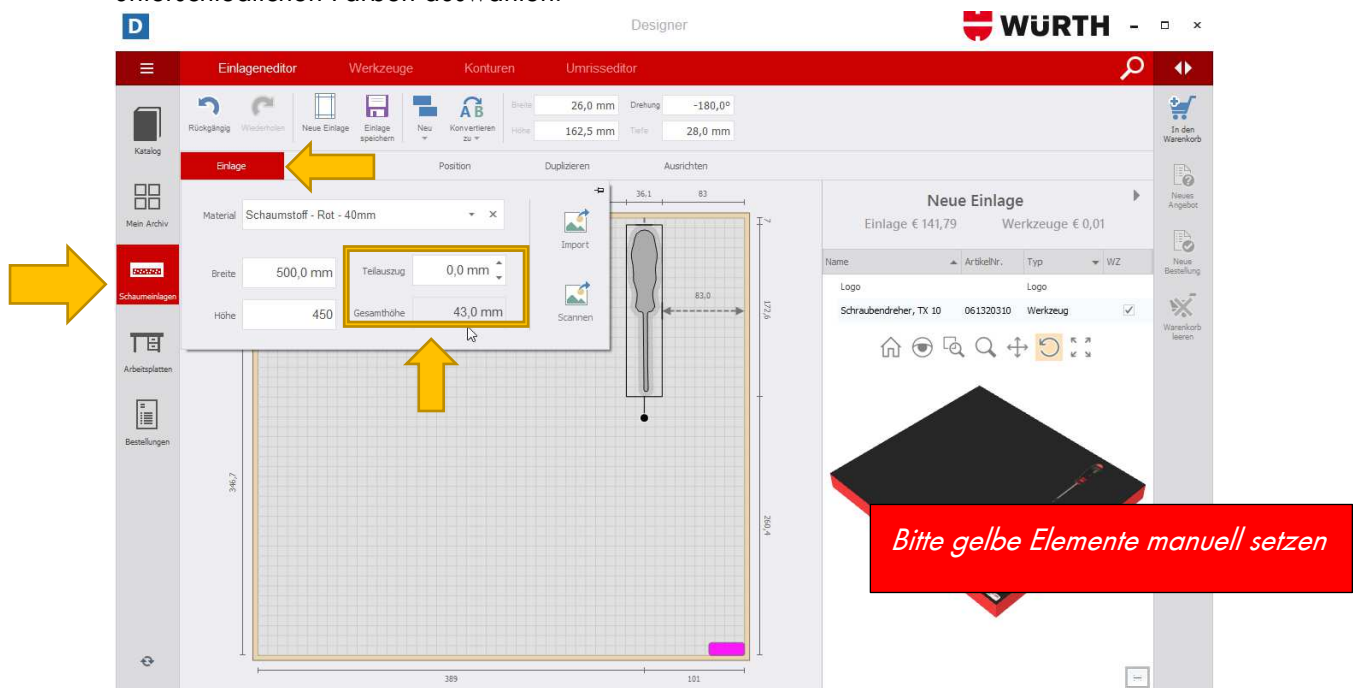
D Designer WÜRTH

Einlageneditor Werkzeuge Konturen Umrisseditor

Rückgängig Wiederholen Neue Einlage Einlage speichern Neu Konvertieren zu

Breite 26,0 mm Drehung -180,0°
Höhe 162,5 mm Tiefe 28,0 mm

In den Warenkorb

Katalog

Mein Archiv

Schaumeinlagen

Arbeitsplatten

Bestellungen

Einlage Position Duplizieren Ausrichten

Material Schaumstoff - Rot - 40mm

Breite 500,0 mm
Höhe 450

Teilauszug 0,0 mm
Gesamthöhe 43,0 mm

Import

Scannen

36,1 83

83,0

172,6

346,7

260,4

389 101

Neue Einlage
Einlage € 141,79 Werkzeuge € 0,01

| Name | ArtikelNr. | Typ | WZ |
|---|---|---|---|
| Logo | | Logo | |
| Schraubendreher, TX 10 | 061320310 | Werkzeug | ✓ |

Neues Angebot

Neue Bestellung

Warenkorb leeren

Bitte gelbe Elemente manuell setzen